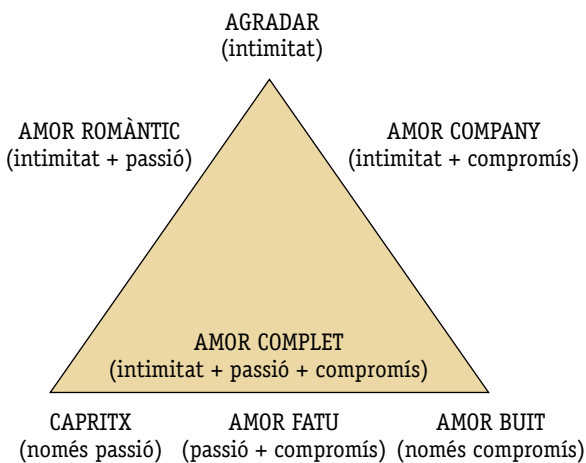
AGRADAR
(intimitat)

AMOR ROMÀNTIC
(intimitat + passió)

AMOR COMPANY
(intimitat + compromís)

AMOR COMPLET
(intimitat + passió + compromís)

CAPRITX
(només passió)

AMOR FATU
(passió + compromís)

AMOR BUIT
(només compromís)